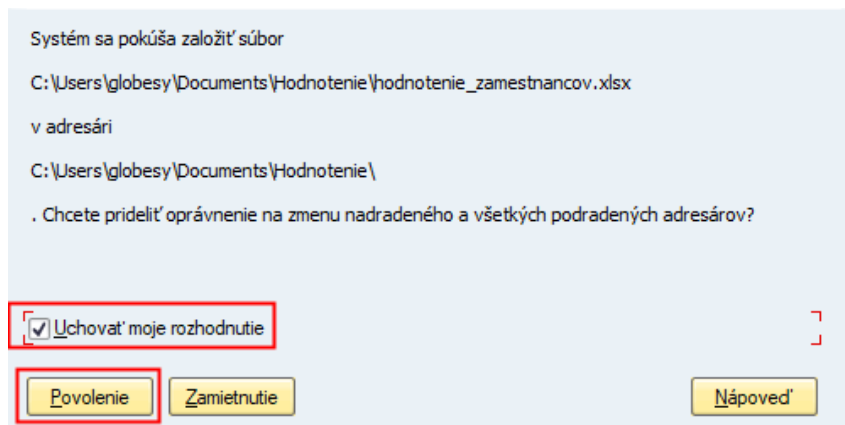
Systém sa pokúša založiť súbor

C:\Users\globesy\Documents\Hodnotenie\hodnotenie_zamestnancov.xlsx

v adresári

C:\Users\globesy\Documents\Hodnotenie\

. Chcete prideliť oprávnenie na zmenu nadradeného a všetkých podradených adresárov?

Uchovať moje rozhodnutie

Povolenie | Zamietnutie | Nápoveď